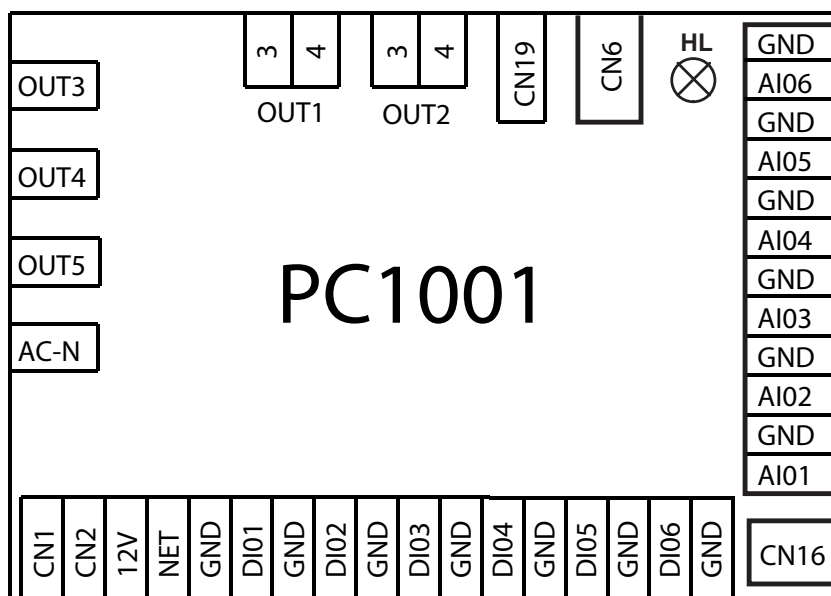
3 4
OUT1

3 4
OUT2

CN19

CN6

HL

OUT3

OUT4

OUT5

AC-N

PC1001

GND
AI06
GND
AI05
GND
AI04
GND
AI03
GND
AI02
GND
AI01

CN1 CN2 12V NET GND DI01 GND DI02 GND DI03 GND DI04 GND DI05 GND DI06 GND

CN16